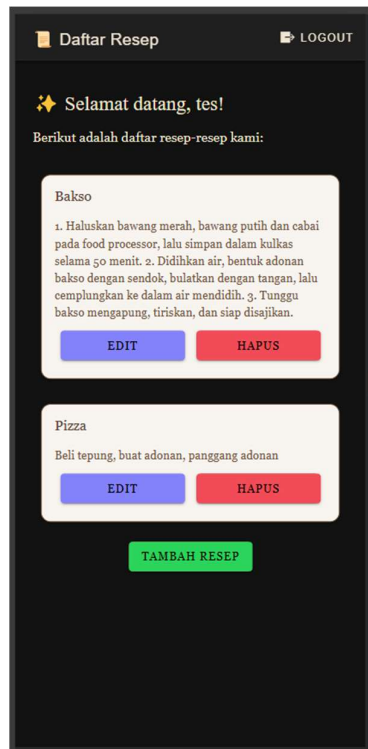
📜 Daftar Resep

LOGOUT

✨ Selamat datang, tes!

Berikut adalah daftar resep-resep kami:

Bakso

1. Haluskan bawang merah, bawang putih dan cabai pada food processor, lalu simpan dalam kulkas selama 50 menit. 2. Didihkan air, bentuk adonan bakso dengan sendok, bulatkan dengan tangan, lalu cemplungkan ke dalam air mendidih. 3. Tunggu bakso mengapung, tiriskan, dan siap disajikan.

EDIT

HAPUS

Pizza

Beli tepung, buat adonan, panggang adonan

EDIT

HAPUS

TAMBAH RESEP